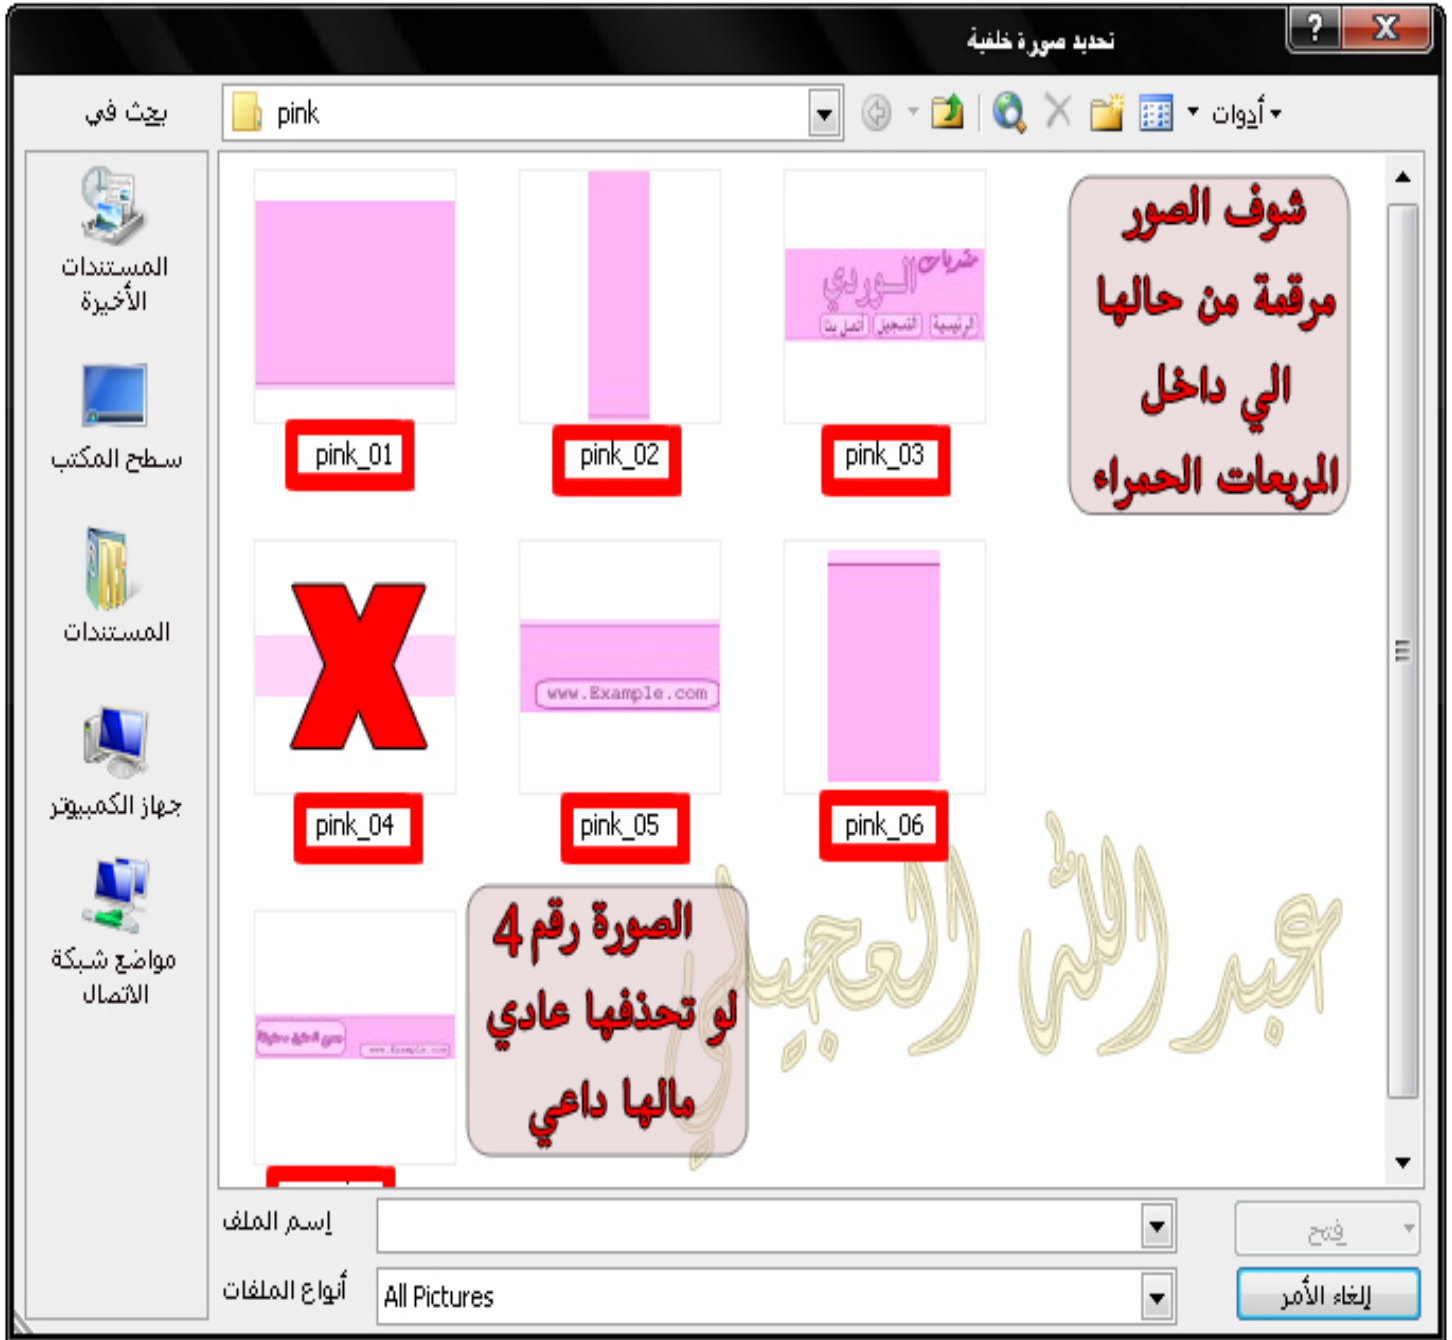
تحديد صورة خلفية

بحث في

pink

أدوات

المستندات الأخيرة

سطح المكتب

المستندات

جهاز الكمبيوتر

مواضع شبكة الاتصال

شوف الصور مرقمة من حالها الي داخل المربعات الحمراء

pink_01

pink_02

منتديات الوردي
الرئيسية التسجيل اتصل بنا

pink_03

pink_04

www.Example.com

pink_05

pink_06

الصورة رقم 4 لو تحذفها عادي مالها داعي

عبد الله العجيلي

إسم الملف

أنواع الملفات

All Pictures

فتح

إلغاء الأمر